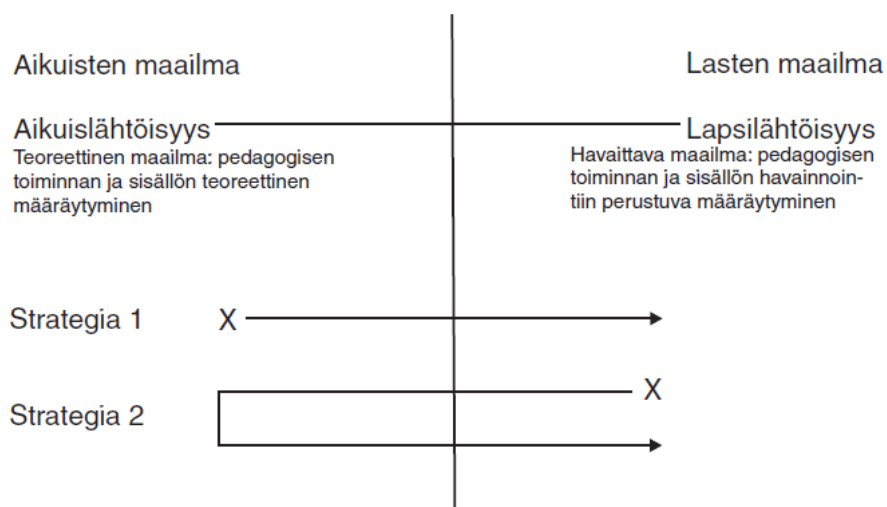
Aikuisten maailma

Lasten maailma

Aikuislähtöisyys

Teoreettinen maailma: pedagogisen toiminnan ja sisällön teoreettinen määräytyminen

Lapsilähtöisyys

Havaittava maailma: pedagogisen toiminnan ja sisällön havainnointiin perustuva määräytyminen

Strategia 1

X

Strategia 2

X